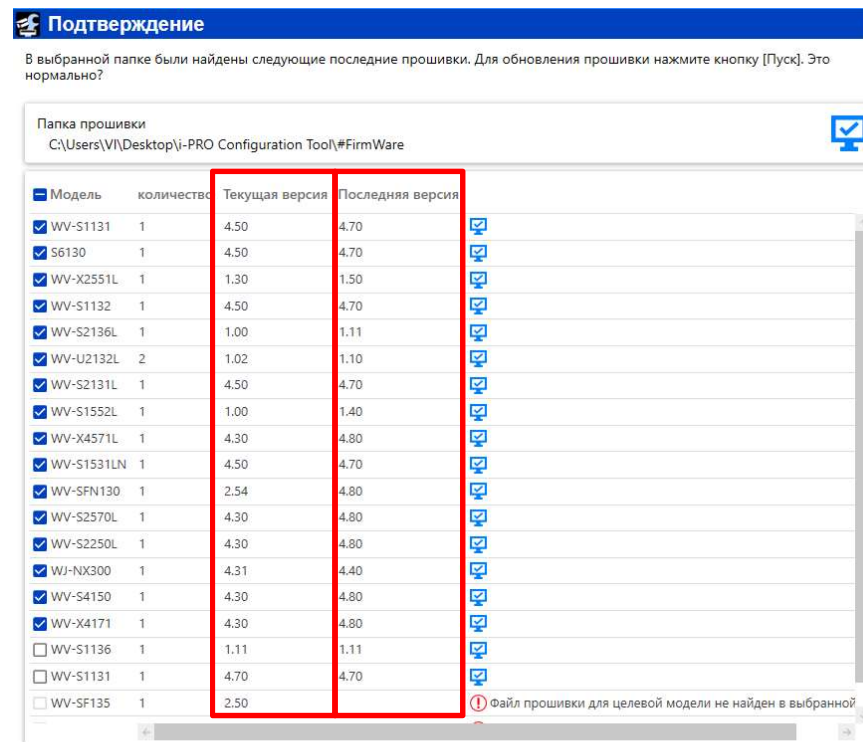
Подтверждение

В выбранной папке были найдены следующие последние прошивки. Для обновления прошивки нажмите кнопку [Пуск]. Это нормально?

Папка прошивки
C:\Users\VI\Desktop\i-PRO Configuration Tool\#FirmWare

| Модель | количество | Текущая версия | Последняя версия | |
|---|---|---|---|---|
| WV-S1131 | 1 | 4.50 | 4.70 | |
| S6130 | 1 | 4.50 | 4.70 | |
| WV-X2551L | 1 | 1.30 | 1.50 | |
| WV-S1132 | 1 | 4.50 | 4.70 | |
| WV-S2136L | 1 | 1.00 | 1.11 | |
| WV-U2132L | 2 | 1.02 | 1.10 | |
| WV-S2131L | 1 | 4.50 | 4.70 | |
| WV-S1552L | 1 | 1.00 | 1.40 | |
| WV-X4571L | 1 | 4.30 | 4.80 | |
| WV-S1531LN | 1 | 4.50 | 4.70 | |
| WV-SFN130 | 1 | 2.54 | 4.80 | |
| WV-S2570L | 1 | 4.30 | 4.80 | |
| WV-S2250L | 1 | 4.30 | 4.80 | |
| WJ-NX300 | 1 | 4.31 | 4.40 | |
| WV-S4150 | 1 | 4.30 | 4.80 | |
| WV-X4171 | 1 | 4.30 | 4.80 | |
| WV-S1136 | 1 | 1.11 | 1.11 | |
| WV-S1131 | 1 | 4.70 | 4.70 | |
| WV-SF135 | 1 | 2.50 | | Файл прошивки для целевой модели не найден в выбранной |